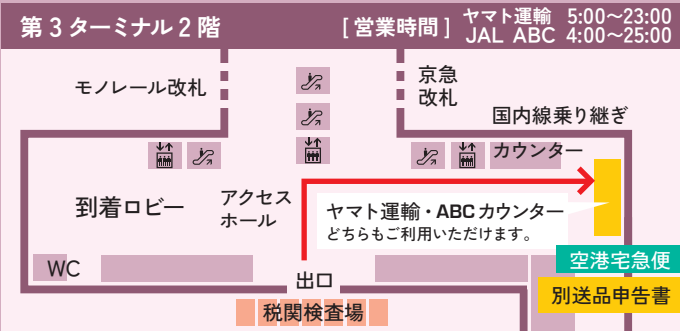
第３ターミナル２階　[営業時間]　ヤマト運輸　5:00～23:00
JAL ABC　4:00～25:00

モノレール改札

京急
改札

国内線乗り継ぎ
カウンター

到着ロビー

アクセス
ホール

ヤマト運輸・ABCカウンター
どちらもご利用いただけます。

WC

出口

税関検査場

空港宅急便

別送品申告書